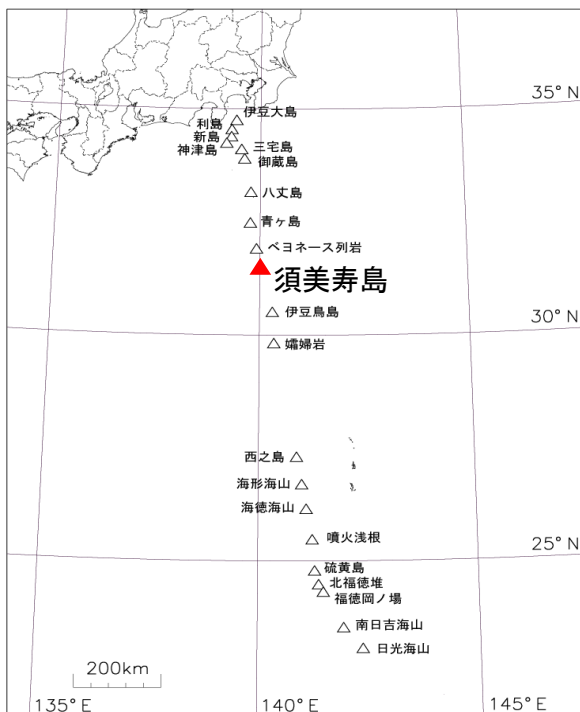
35° N
伊豆大島
利島
新島
神津島
三宅島
御蔵島
八丈島
青ヶ島
ベヨネース列岩
須美寿島
30° N
伊豆鳥島
孀婦岩
西之島
海形海山
海徳海山
噴火浅根
25° N
硫黄島
北福徳堆
福徳岡ノ場
南日吉海山
日光海山
200km
135° E
140° E
145° E